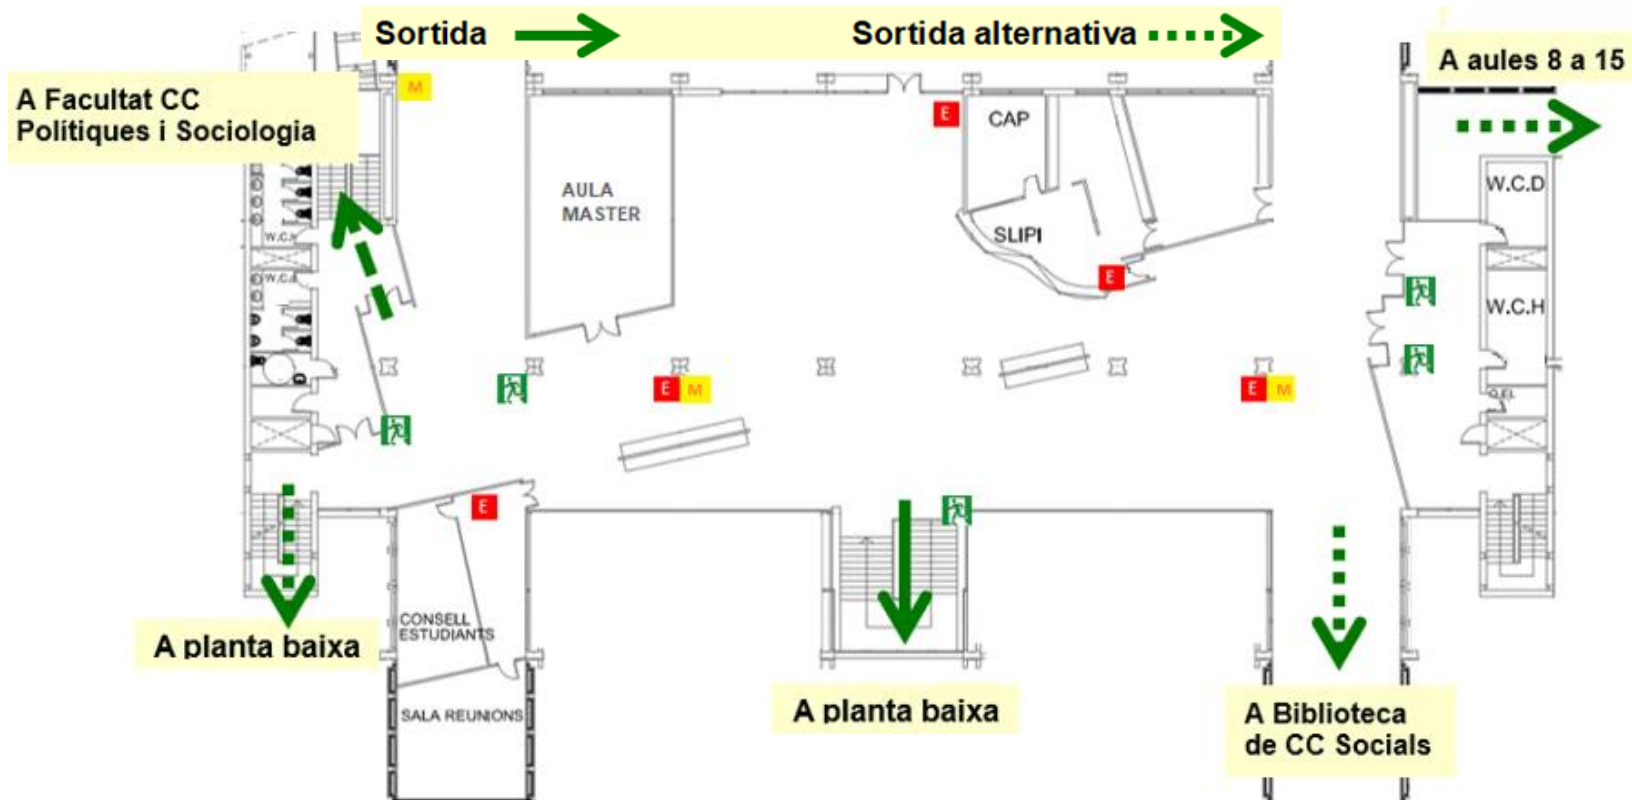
Sortida

Sortida alternativa

A aules 8 a 15

A Facultat CC Polítiques i Sociologia

M

E

CAP

AULA MASTER

SLIPI

E

W.C.D

W.C.H

W.C.

W.C.

E M

E M

E

CONSELL ESTUDIANTS

SALA REUNIONS

A planta baixa

A planta baixa

A Biblioteca de CC Socials